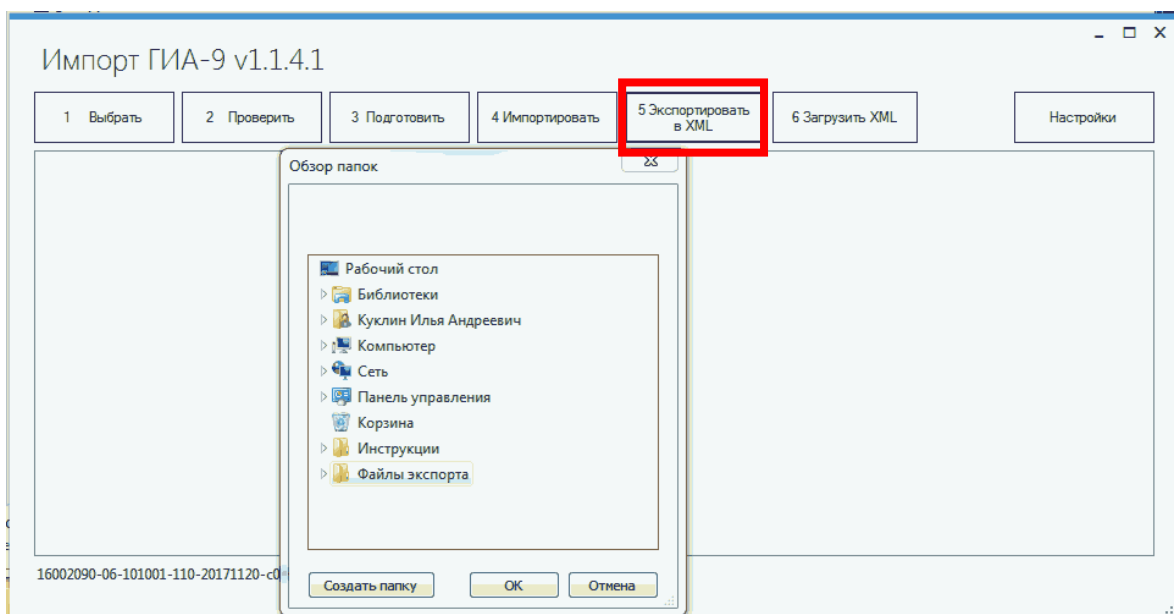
Импорт ГИА-9 v1.1.4.1

1 Выбрать

2 Проверить

3 Подготовить

4 Импортировать

5 Экспортировать в XML

6 Загрузить XML

Настройки

Обзор папок

Рабочий стол
Библиотеки
Куклин Илья Андреевич
Компьютер
Сеть
Панель управления
Корзина
Инструкции
Файлы экспорта

Создать папку

OK

Отмена

16002090-06-101001-110-20171120-c0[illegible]